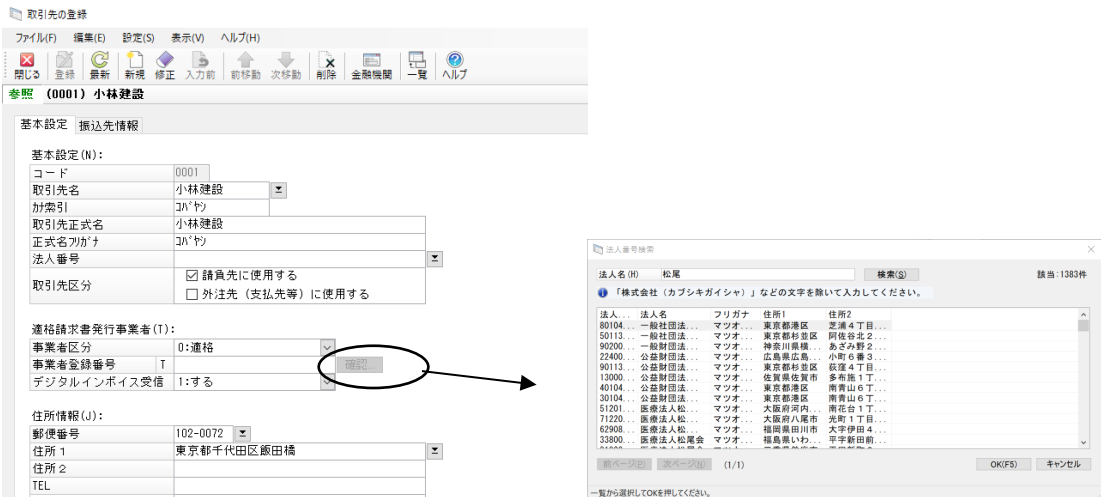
取引先の登録

ファイル(F) 編集(E) 設定(S) 表示(V) ヘルプ(H)

閉じる 登録 最新 新規 修正 入力前 前移動 次移動 削除 金融機関 一覧 ヘルプ

参照 (0001) 小林建設

基本設定 振込先情報

基本設定(N):

| コード | 0001 |
|---|---|
| 取引先名 | 小林建設 |
| ｶﾅ索引 | ｺﾊﾞﾔｼ |
| 取引先正式名 | 小林建設 |
| 正式名ﾌﾘｶﾞﾅ | ｺﾊﾞﾔｼ |
| 法人番号 | |
| 取引先区分 | ☑ 請負先に使用する ☐ 外注先（支払先等）に使用する |

適格請求書発行事業者(T):

| 事業者区分 | 0:適格 |
|---|---|
| 事業者登録番号 | T |
| デジタルインボイス受信 | 1:する |

確認...

住所情報(J):

| 郵便番号 | 102-0072 |
|---|---|
| 住所１ | 東京都千代田区飯田橋 |
| 住所２ | |
| TEL | |

法人番号検索

法人名(H) 松尾 検索(S) 該当:1383件

「株式会社（カブシキガイシャ）」などの文字を除いて入力してください。

| 法人... | 法人名 | フリガナ | 住所1 | 住所2 |
|---|---|---|---|---|
| 80104... | 一般社団法... | マツオ... | 東京都港区 | 芝浦４丁目... |
| 50113... | 一般社団法... | マツオ... | 東京都杉並区 | 阿佐谷北２... |
| 90200... | 一般財団法... | マツオ... | 神奈川県横... | あざみ野２... |
| 22400... | 公益財団法... | マツオ... | 広島県広島... | 小町６番３... |
| 90113... | 公益財団法... | マツオ... | 東京都杉並区 | 荻窪４丁目... |
| 13000... | 公益財団法... | マツオ... | 佐賀県佐賀市 | 多布施１丁... |
| 40104... | 公益財団法... | マツオ... | 東京都港区 | 南青山６丁... |
| 30104... | 公益財団法... | マツオ... | 東京都港区 | 南青山６丁... |
| 51201... | 医療法人松... | マツオ... | 大阪府河内... | 南花台１丁... |
| 71220... | 医療法人松... | マツオ... | 大阪府八尾市 | 光町１丁目... |
| 62908... | 医療法人松... | マツオ... | 福岡県田川市 | 大字伊田４... |
| 33800... | 医療法人松尾会 | マツオ... | 福島県いわ... | 平字新田前... |

前ページ(B) 次ページ(N) (1/1) OK(F5) キャンセル

一覧から選択してOKを押してください。